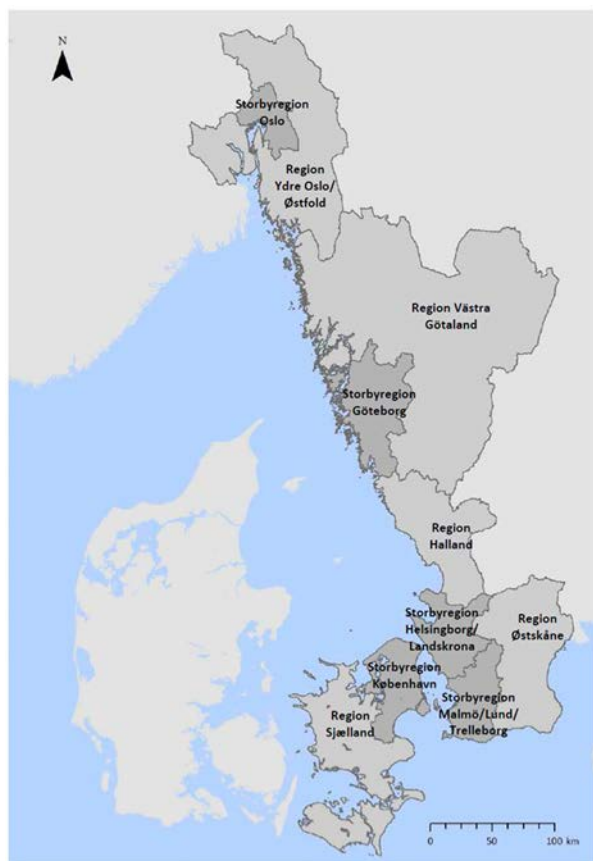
N

Storbyregion Oslo

Region Ydre Oslo/ Østfold

Region Västra Götaland

Storbyregion Göteborg

Region Halland

Storbyregion Helsingborg/ Landskrona

Region Østskåne

Storbyregion København

Storbyregion Malmö/Lund/ Trelleborg

Region Sjælland

0 50 100 km